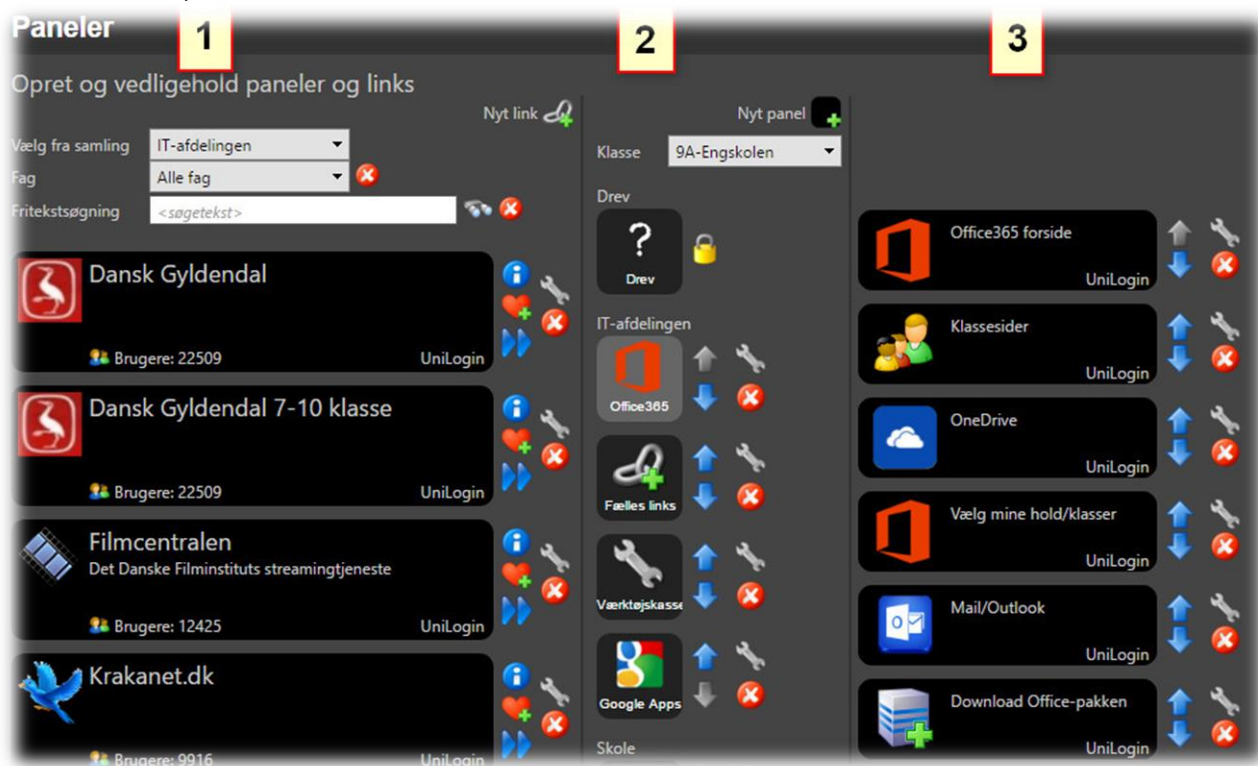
Paneler

1

2

3

Opret og vedligehold paneler og links

Nyt link

Vælg fra samling IT-afdelingen

Fag Alle fag

Fritekstsøgning <søgetekst>

Dansk Gyldendal

Brugere: 22509 UniLogin

Dansk Gyldendal 7-10 klasse

Brugere: 22509 UniLogin

Filmcentralen

Det Danske Filminstituts streamingtjeneste

Brugere: 12425 UniLogin

Krakanet.dk

Brugere: 9916 UniLogin

Nyt panel

Klasse 9A-Engskolen

Drev

?

Drev

IT-afdelingen

Office365

Fælles links

Værktøjskasse

Google Apps

Skole

Office365 forside

UniLogin

Klassesider

UniLogin

OneDrive

UniLogin

Vælg mine hold/klasser

UniLogin

Mail/Outlook

UniLogin

Download Office-pakken

UniLogin